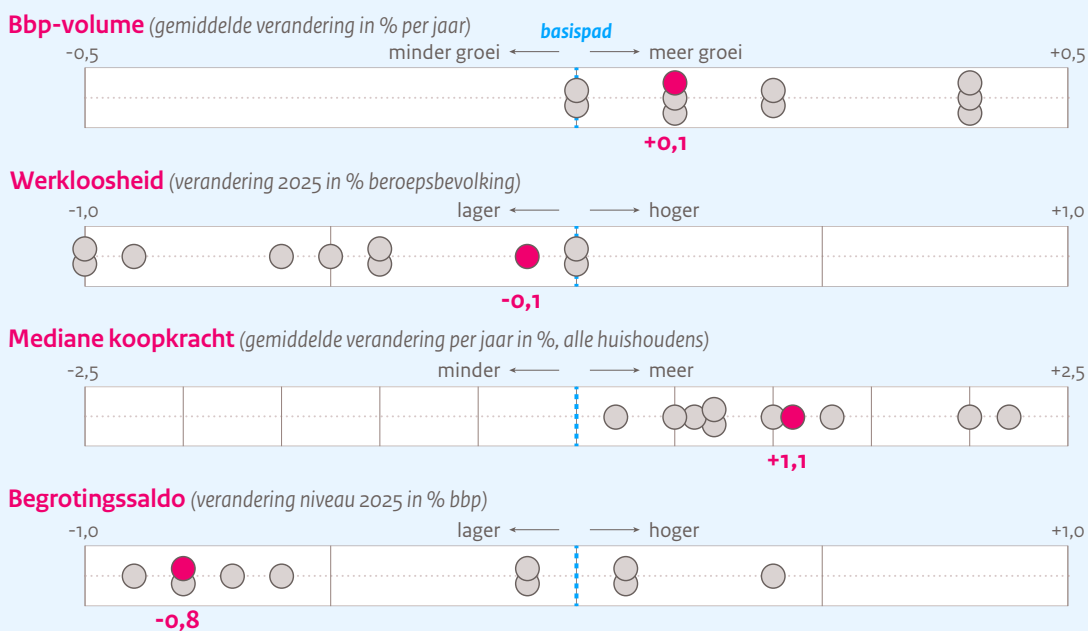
**Bbp-volume** (gemiddelde verandering in % per jaar)

basispad

-0,5 minder groei ← → meer groei +0,5

+0,1

**Werkloosheid** (verandering 2025 in % beroepsbevolking)

-1,0 lager ← → hoger +1,0

-0,1

**Mediane koopkracht** (gemiddelde verandering per jaar in %, alle huishoudens)

-2,5 minder ← → meer +2,5

+1,1

**Begrotingssaldo** (verandering niveau 2025 in % bbp)

-1,0 lager ← → hoger +1,0

-0,8